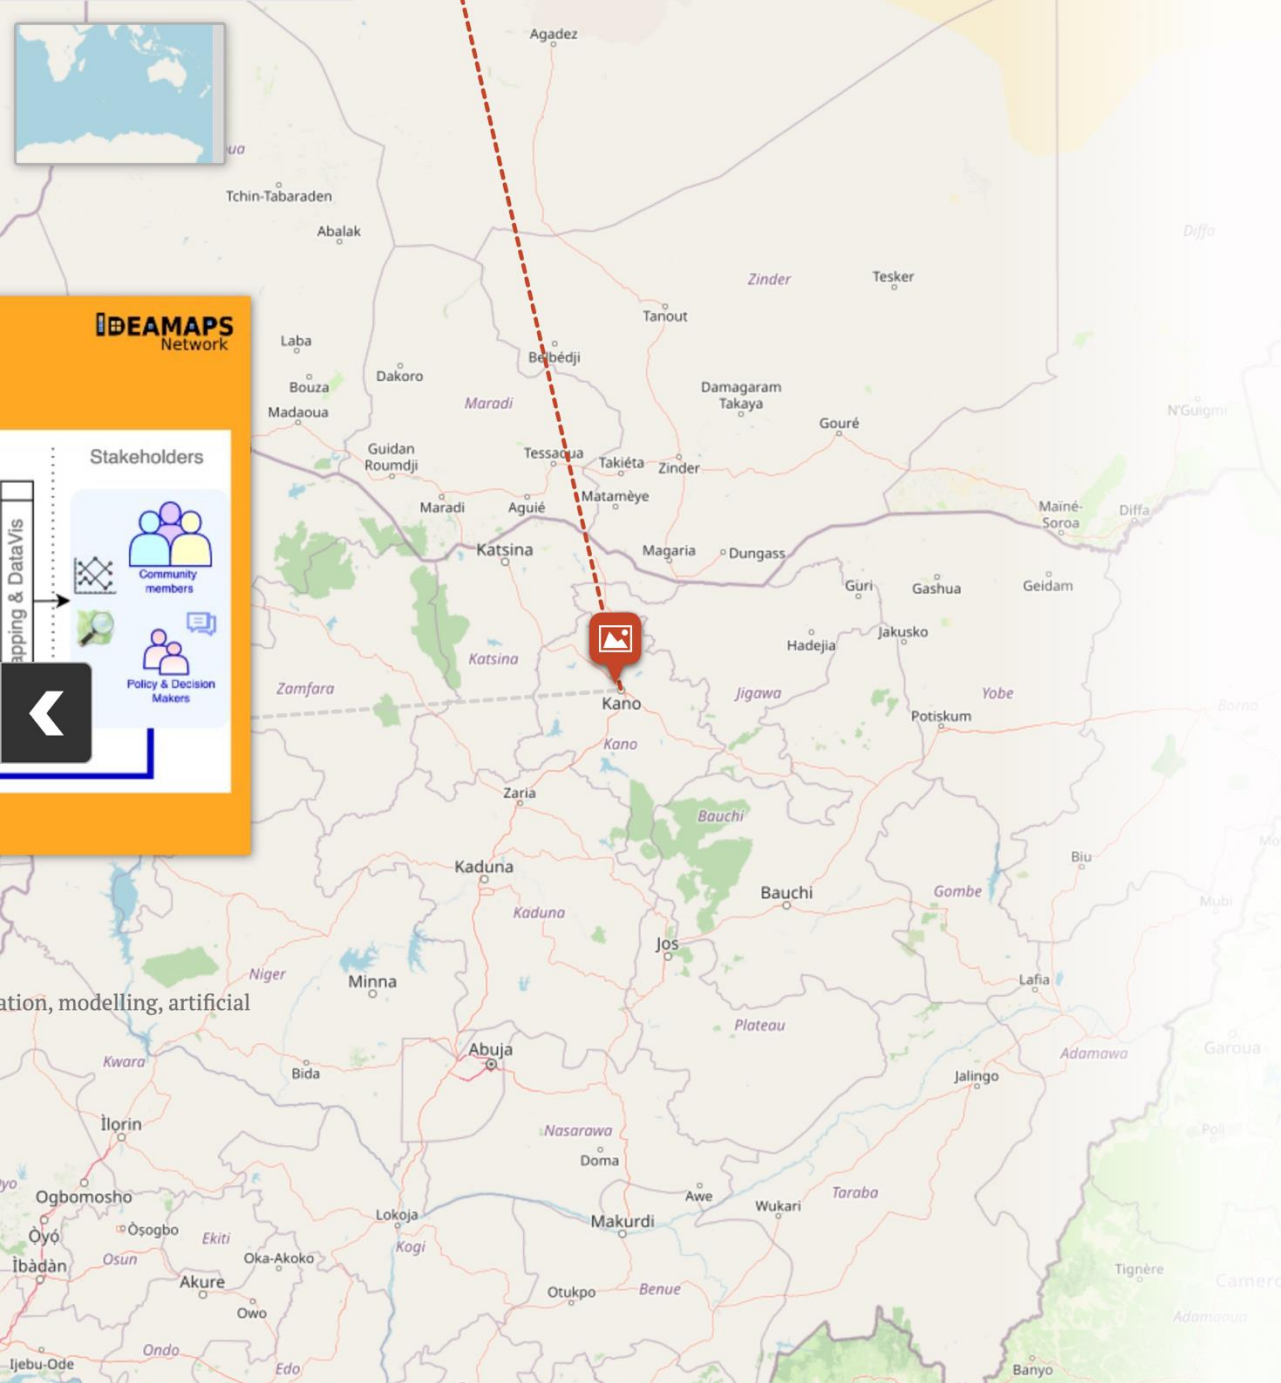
IDEAMAPS Network

Stakeholders

apping & DataVis

Community members

Policy & Decision Makers

ation, modelling, artificial

Agadez
Tchin-Tabaraden
Abalak
Zinder
Tesker
Diffa
Tanout
Laba
Belbédji
Bouza
Dakoro
Damagaram Takaya
Madaoua
Maradi
Gouré
N'Guigmi
Guidan Roumdji
Tessaoua
Takiéta
Zinder
Matamèye
Maïné-Soroa
Diffa
Maradi
Aguié
Katsina
Magaria
Dungass
Guri
Gashua
Geidam
Jakusko
Hadejia
Katsina
Zamfara
Jigawa
Yobe
Kano
Potiskum
Borno
Kano
Zaria
Bauchi
Kaduna
Bauchi
Biu
Gombe
Kaduna
Mubi
Jos
Niger
Minna
Lafia
Plateau
Abuja
Adamawa
Garoua
Kwara
Bida
Jalingo
Ilorin
Nasarawa
Doma
Ogbomosho
Awe
Taraba
Wukari
Oyo
Osogbo
Lokoja
Makurdi
Ekiti
Osun
Kogi
Ibàdàn
Oka-Akoko
Akure
Tignère
Owo
Otukpo
Benue
Ondo
Ijebu-Ode
Edo
Banyo